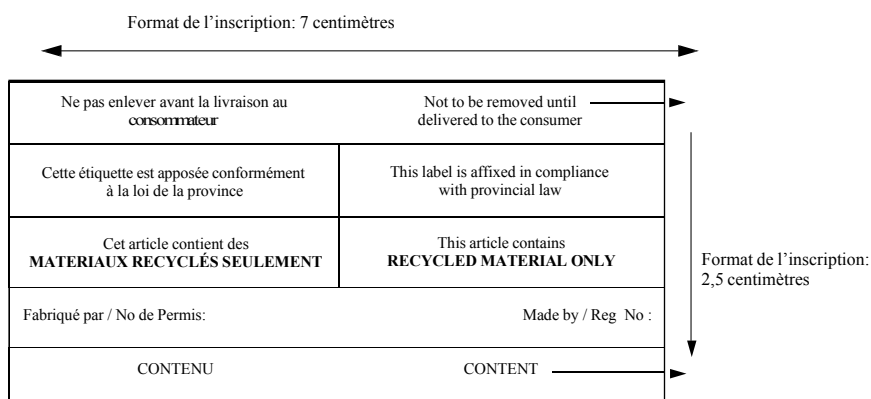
Format de l'inscription: 7 centimètres

| Ne pas enlever avant la livraison au consommateur | Not to be removed until delivered to the consumer |
|---|---|
| Cette étiquette est apposée conformément à la loi de la province | This label is affixed in compliance with provincial law |
| Cet article contient des **MATERIAUX RECYCLÉS SEULEMENT** | This article contains **RECYCLED MATERIAL ONLY** |
| Fabriqué par / No de Permis: | Made by / Reg No : |
| CONTENU | CONTENT |

Format de l'inscription: 2,5 centimètres